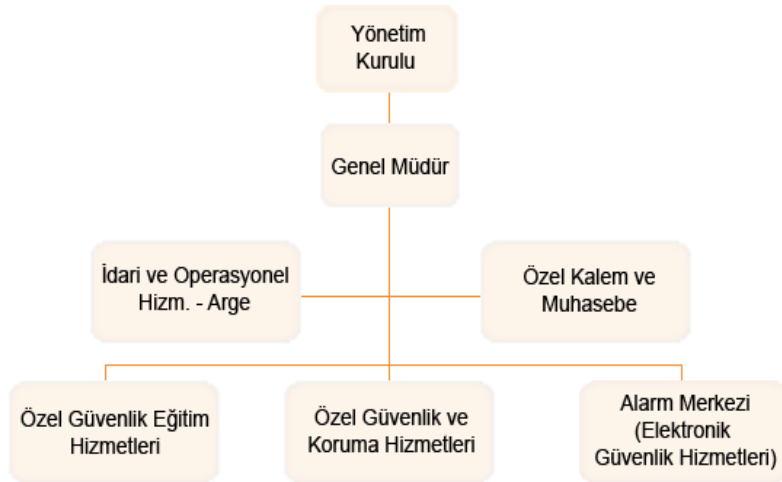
Yönetim Kurulu

Genel Müdür

İdari ve Operasyonel Hizm. - Arge

Özel Kalem ve Muhasebe

Özel Güvenlik Eğitim Hizmetleri

Özel Güvenlik ve Koruma Hizmetleri

Alarm Merkezi (Elektronik Güvenlik Hizmetleri)